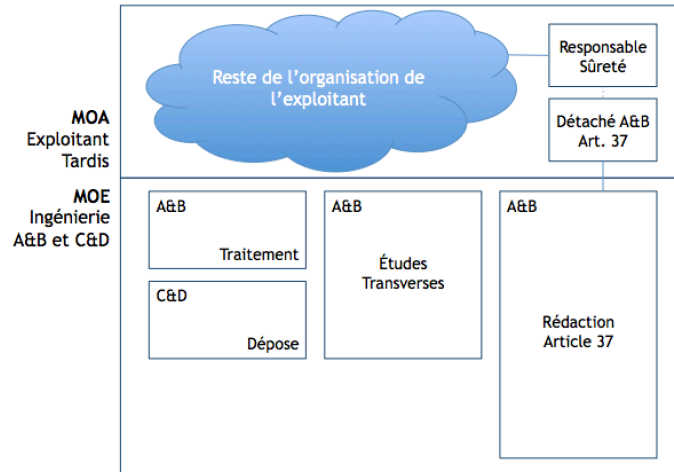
MOA
Exploitant
Tardis

Reste de l'organisation de l'exploitant

Responsable Sûreté

Détaché A&B Art. 37

MOE
Ingénierie
A&B et C&D

A&B
Traitement

C&D
Dépose

A&B
Études Transverses

A&B
Rédaction Article 37